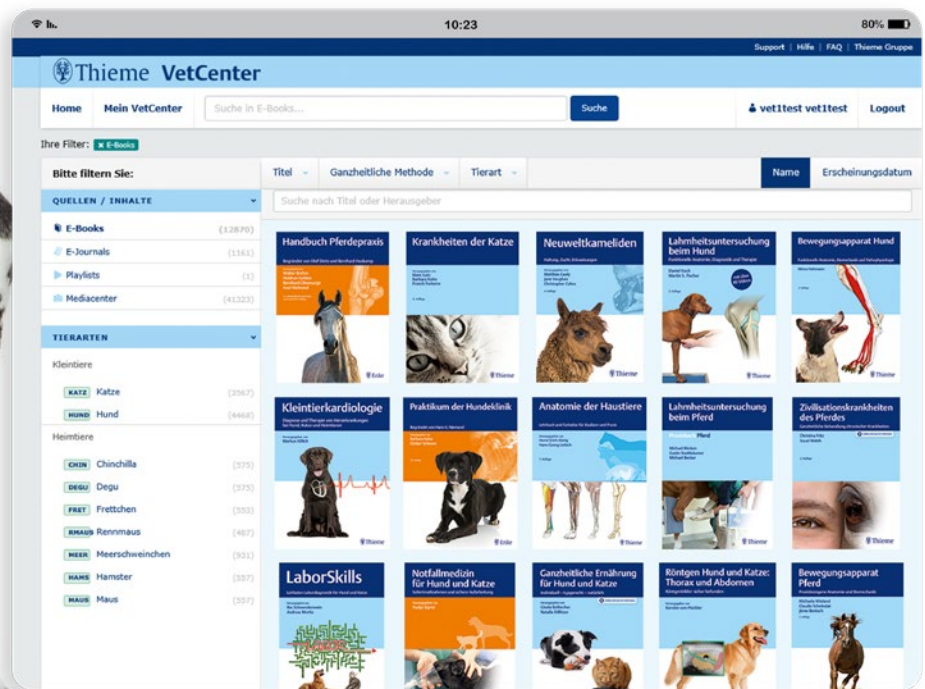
10:23 80%

Support | Hilfe | FAQ | Thieme Gruppe

Thieme VetCenter

Home Mein VetCenter Suche in E-Books... Suche vet1test vet1test Logout

Ihre Filter: E-Books

Bitte filtern Sie:

QUELLEN / INHALTE

E-Books (12870)
E-Journals (1161)
Playlists (1)
Mediacenter (41323)

TIERARTEN

Kleintiere

KATZ Katze (3567)
HUND Hund (4468)

Heimtiere

CHIN Chinchilla (375)
DEGU Degu (375)
FRET Frettchen (355)
RMAUS Rennmaus (467)
MEER Meerschweinchen (931)
HAMS Hamster (357)
MAUS Maus (357)

Titel Ganzheitliche Methode Tierart Name Erscheinungsdatum

Suche nach Titel oder Herausgeber

Handbuch Pferdepraxis

Krankheiten der Katze

Neuweltkameliden

Lahmheitsuntersuchung beim Hund

Bewegungsapparat Hund

Kleintierkardiologie

Praktikum der Hundeklinik

Anatomie der Haustiere

Lahmheitsuntersuchung beim Pferd

Zivilisationskrankheiten des Pferdes

LaborSkills

Notfallmedizin für Hund und Katze

Ganzheitliche Ernährung für Hund und Katze

Röntgen Hund und Katze: Thorax und Abdomen

Bewegungsapparat Pferd